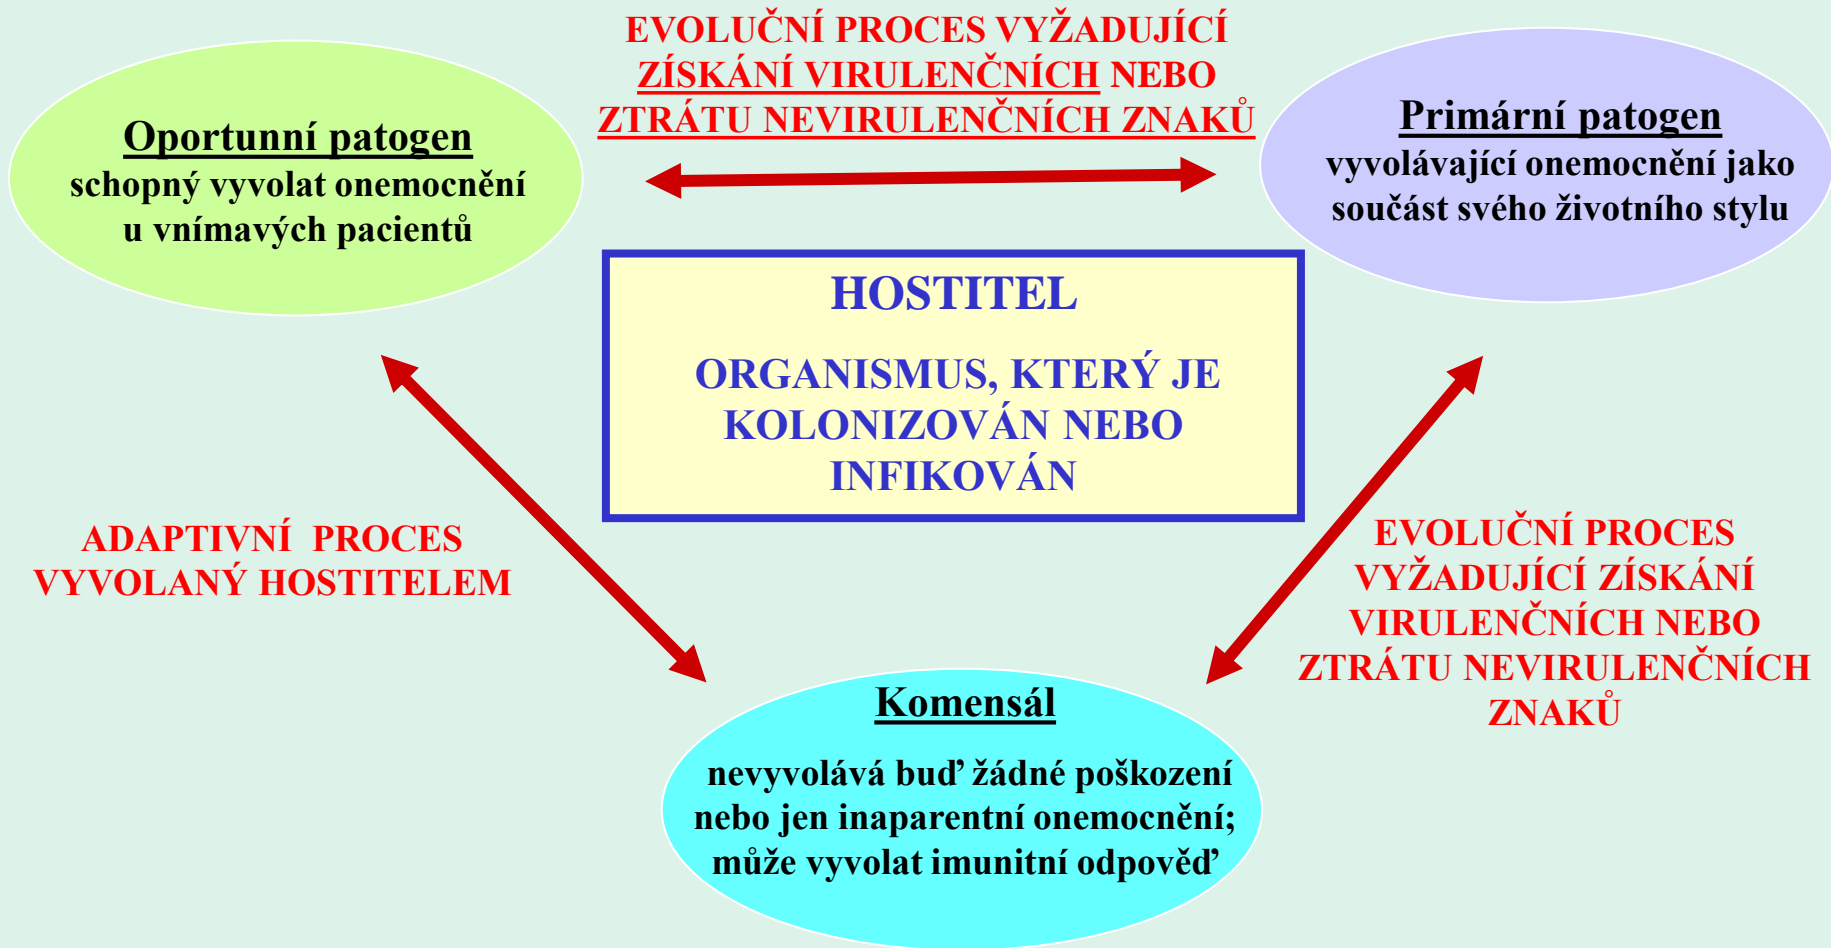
Oportunní patogen
schopný vyvolat onemocnění u vnímavých pacientů

EVOLUČNÍ PROCES VYŽADUJÍCÍ ZÍSKÁNÍ VIRULENČNÍCH NEBO ZTRÁTU NEVIRULENČNÍCH ZNAKŮ

Primární patogen
vyvolávající onemocnění jako součást svého životního stylu

HOSTITEL

ORGANISMUS, KTERÝ JE KOLONIZOVÁN NEBO INFIKOVÁN

ADAPTIVNÍ PROCES VYVOLANÝ HOSTITELEM

EVOLUČNÍ PROCES VYŽADUJÍCÍ ZÍSKÁNÍ VIRULENČNÍCH NEBO ZTRÁTU NEVIRULENČNÍCH ZNAKŮ

Komensál
nevyvolává buď žádné poškození nebo jen inaparentní onemocnění; může vyvolat imunitní odpověď